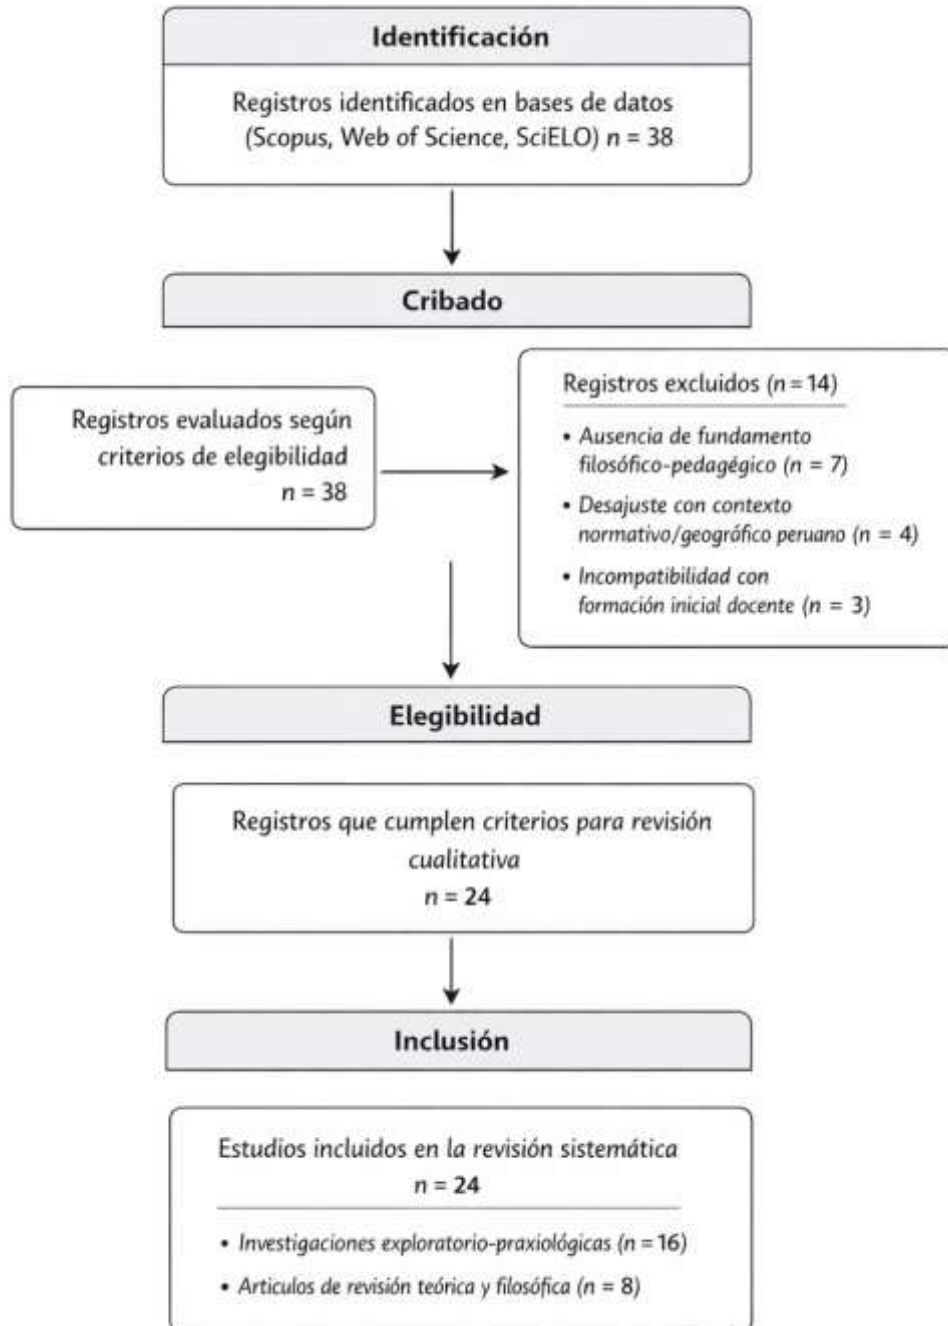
Identificación

Registros identificados en bases de datos (Scopus, Web of Science, SciELO) $n = 38$

Cribado

Registros evaluados según criterios de elegibilidad $n = 38$

Registros excluidos ($n = 14$)

• Ausencia de fundamento filosófico-pedagégico ($n = 7$)

• Desajuste con contexto normativo/geográfico peruano ($n = 4$)

• Incompatibilidad con formación inicial docente ($n = 3$)

Elegibilidad

Registros que cumplen criterios para revisión cualitativa $n = 24$

Inclusión

Estudios incluidos en la revisión sistemática $n = 24$

• Investigaciones exploratorio-praxiológicas ($n = 16$)

• Articulos de revisión teórica y filosófica ($n = 8$)